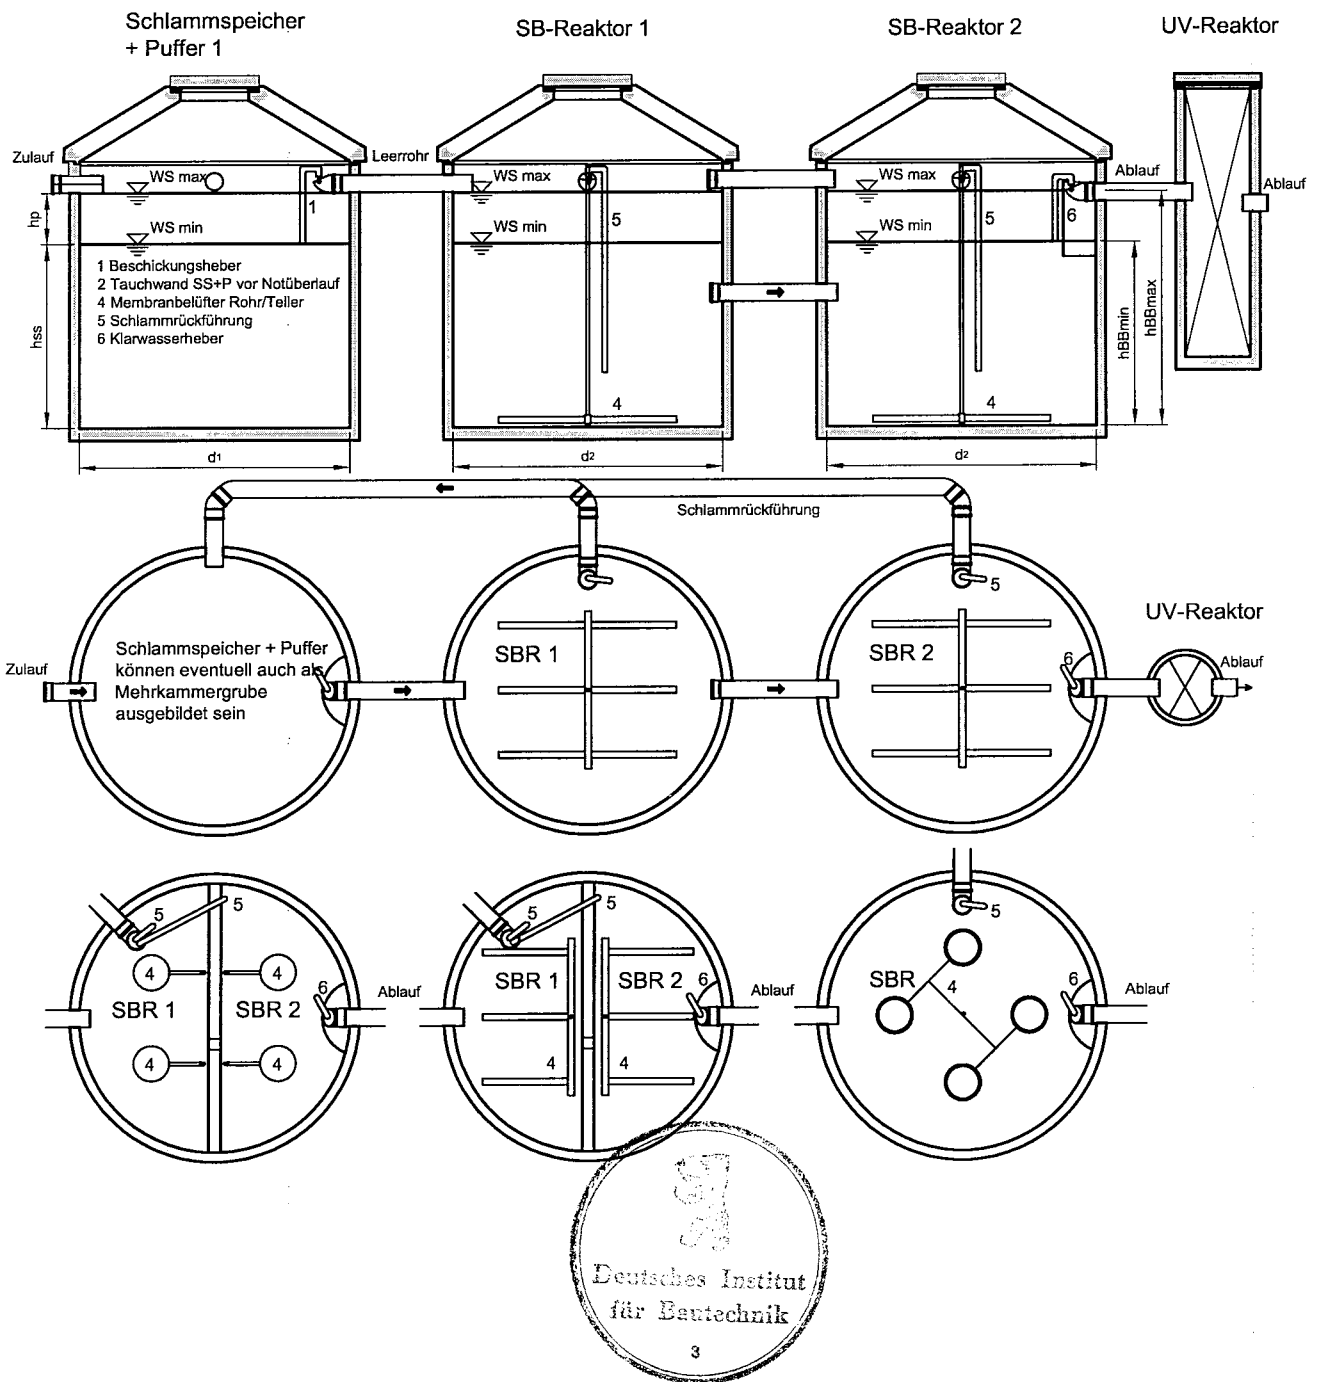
Schlammspeicher + Puffer 1

SB-Reaktor 1

SB-Reaktor 2

UV-Reaktor

Zulauf

WS max

Leerrohr

WS max

WS max

Ablauf

Ablauf

1

hp

WS min

WS min

5

WS min

5

6

hss

1 Beschickungsheber
2 Tauchwand SS+P vor Notüberlauf
4 Membranbelüfter Rohr/Teller
5 Schlammrückführung
6 Klarwasserheber

hBBmin

hBBmax

4

4

$d_1$

$d_2$

$d_2$

Schlammrückführung

5

UV-Reaktor

Schlammspeicher + Puffer können eventuell auch als Mehrkammergrube ausgebildet sein

Zulauf

SBR 1

SBR 2

6

Ablauf

5

5

5

5

5

4

4

SBR 1

SBR 2

6

Ablauf

SBR 1

SBR 2

6

Ablauf

SBR

4

6

Ablauf

4

4

4

4

Deutsches Institut für Bautechnik

3